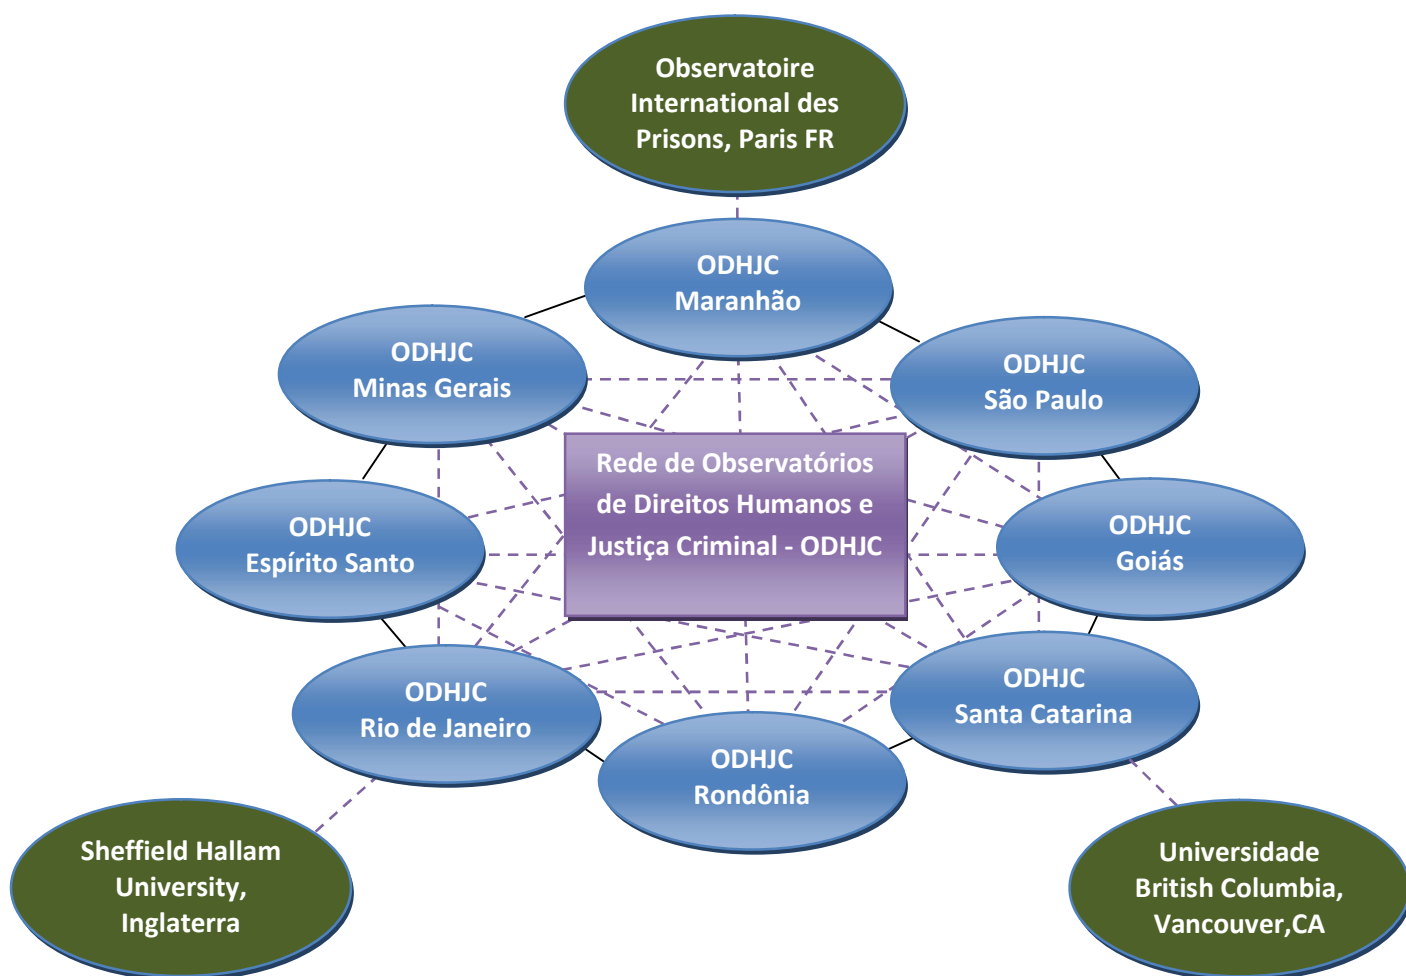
Observatoire International des Prisons, Paris FR

ODHJC Maranhão

ODHJC Minas Gerais

ODHJC São Paulo

Rede de Observatórios de Direitos Humanos e Justiça Criminal - ODHJC

ODHJC Espírito Santo

ODHJC Goiás

ODHJC Rio de Janeiro

ODHJC Santa Catarina

ODHJC Rondônia

Sheffield Hallam University, Inglaterra

Universidade British Columbia, Vancouver,CA